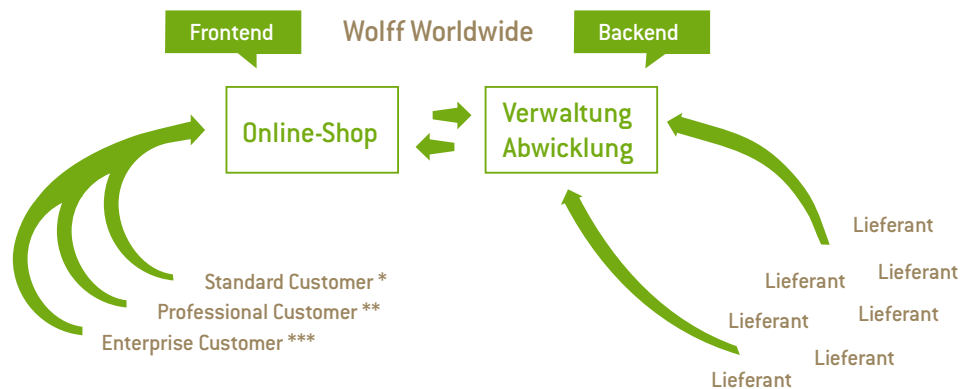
Frontend

Wolff Worldwide

Backend

Online-Shop

Verwaltung
Abwicklung

Standard Customer *
Professional Customer **
Enterprise Customer ***

Lieferant
Lieferant
Lieferant
Lieferant
Lieferant
Lieferant
Lieferant